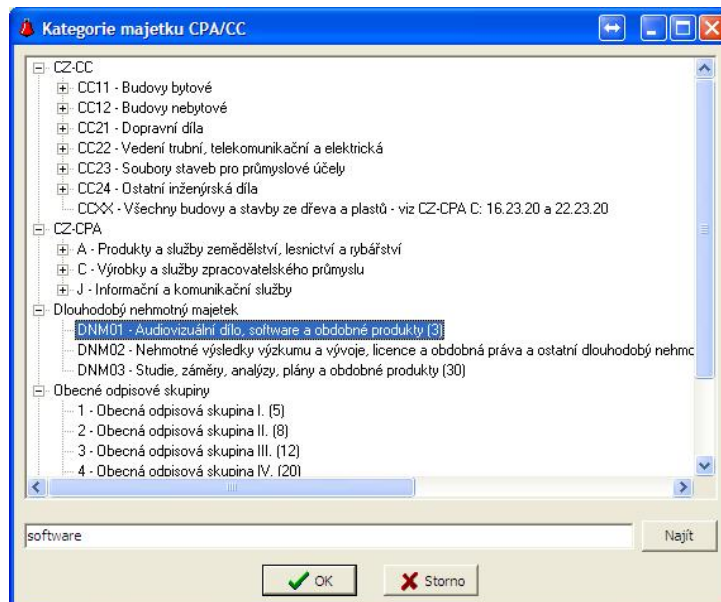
Kategorie majetku CPA/CC

CZ-CC
CC11 - Budovy bytové
CC12 - Budovy nebytové
CC21 - Dopravní díla
CC22 - Vedení trubní, telekomunikační a elektrická
CC23 - Soubory staveb pro průmyslové účely
CC24 - Ostatní inženýrská díla
CCXX - Všechny budovy a stavby ze dřeva a plastů - viz CZ-CPA C: 16.23.20 a 22.23.20
CZ-CPA
A - Produkty a služby zemědělství, lesnictví a rybářství
C - Výrobky a služby zpracovatelského průmyslu
J - Informační a komunikační služby
Dlouhodobý nehmotný majetek
DNM01 - Audiovizuální dílo, software a obdobné produkty (3)
DNM02 - Nehmotné výsledky výzkumu a vývoje, licence a obdobná práva a ostatní dlouhodobý nehmo
DNM03 - Studie, záměry, analýzy, plány a obdobné produkty (30)
Obecné odpisové skupiny
1 - Obecná odpisová skupina I. (5)
2 - Obecná odpisová skupina II. (8)
3 - Obecná odpisová skupina III. (12)
4 - Obecná odpisová skupina IV. (20)

software
Najít
OK
Storno